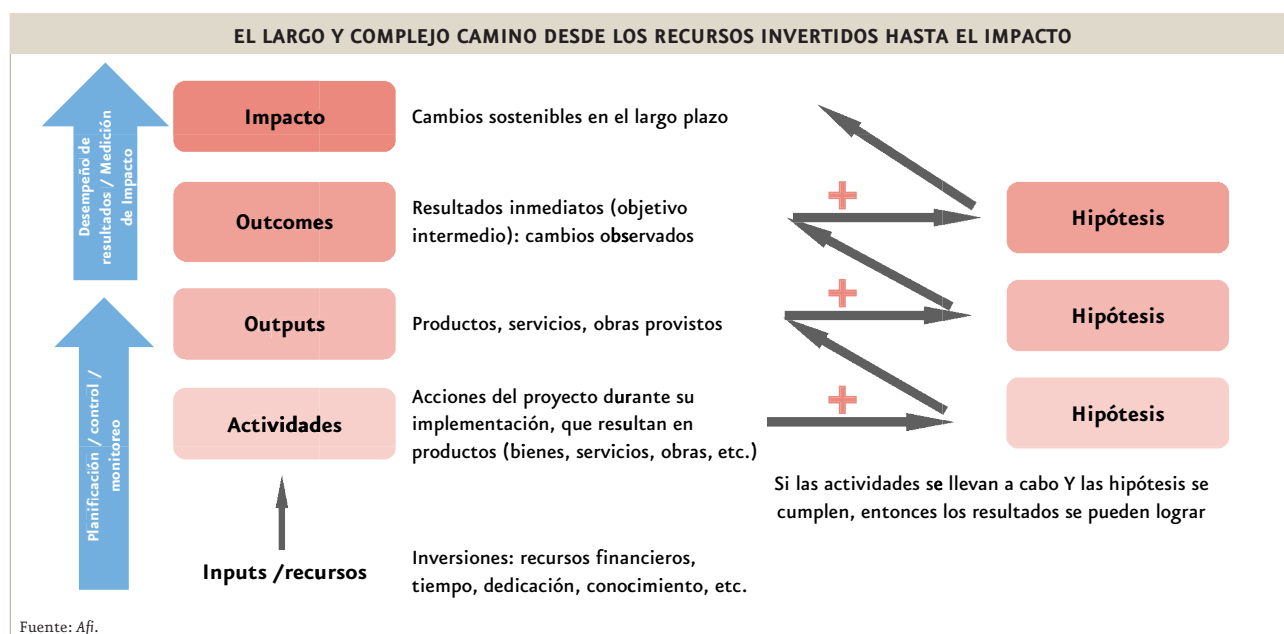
EL LARGO Y COMPLEJO CAMINO DESDE LOS RECURSOS INVERTIDOS HASTA EL IMPACTO

Desempeño de resultados / Medición de Impacto

Planificación / control / monitoreo

Impacto

Cambios sostenibles en el largo plazo

Outcomes

Resultados inmediatos (objetivo intermedio): cambios observados

Outputs

Productos, servicios, obras provistos

Actividades

Acciones del proyecto durante su implementación, que resultan en productos (bienes, servicios, obras, etc.)

Inputs /recursos

Inversiones: recursos financieros, tiempo, dedicación, conocimiento, etc.

+

+

+

Hipótesis

Hipótesis

Hipótesis

Si las actividades se llevan a cabo Y las hipótesis se cumplen, entonces los resultados se pueden lograr

Fuente: Afi.